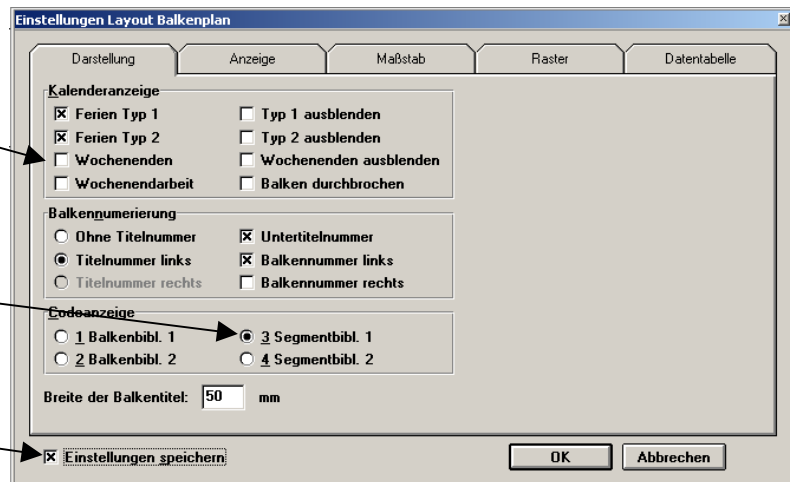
Einstellungen Layout Balkenplan

Darstellung | Anzeige | Maßstab | Raster | Datentabelle

Kalenderanzeige
☒ Ferien Typ 1
☒ Ferien Typ 2
☐ Wochenenden
☐ Wochenendarbeit
☐ Typ 1 ausblenden
☐ Typ 2 ausblenden
☐ Wochenenden ausblenden
☐ Balken durchbrochen

Balkennumerierung
○ Ohne Titelnummer
◉ Titelnummer links
○ Titelnummer rechts
☒ Untertitelnummer
☒ Balkennummer links
☐ Balkennummer rechts

Codeanzeige
○ 1 Balkenbibl. 1
○ 2 Balkenbibl. 2
◉ 3 Segmentbibl. 1
○ 4 Segmentbibl. 2

Breite der Balkentitel: 50 mm

☒ Einstellungen speichern

OK
Abbrechen